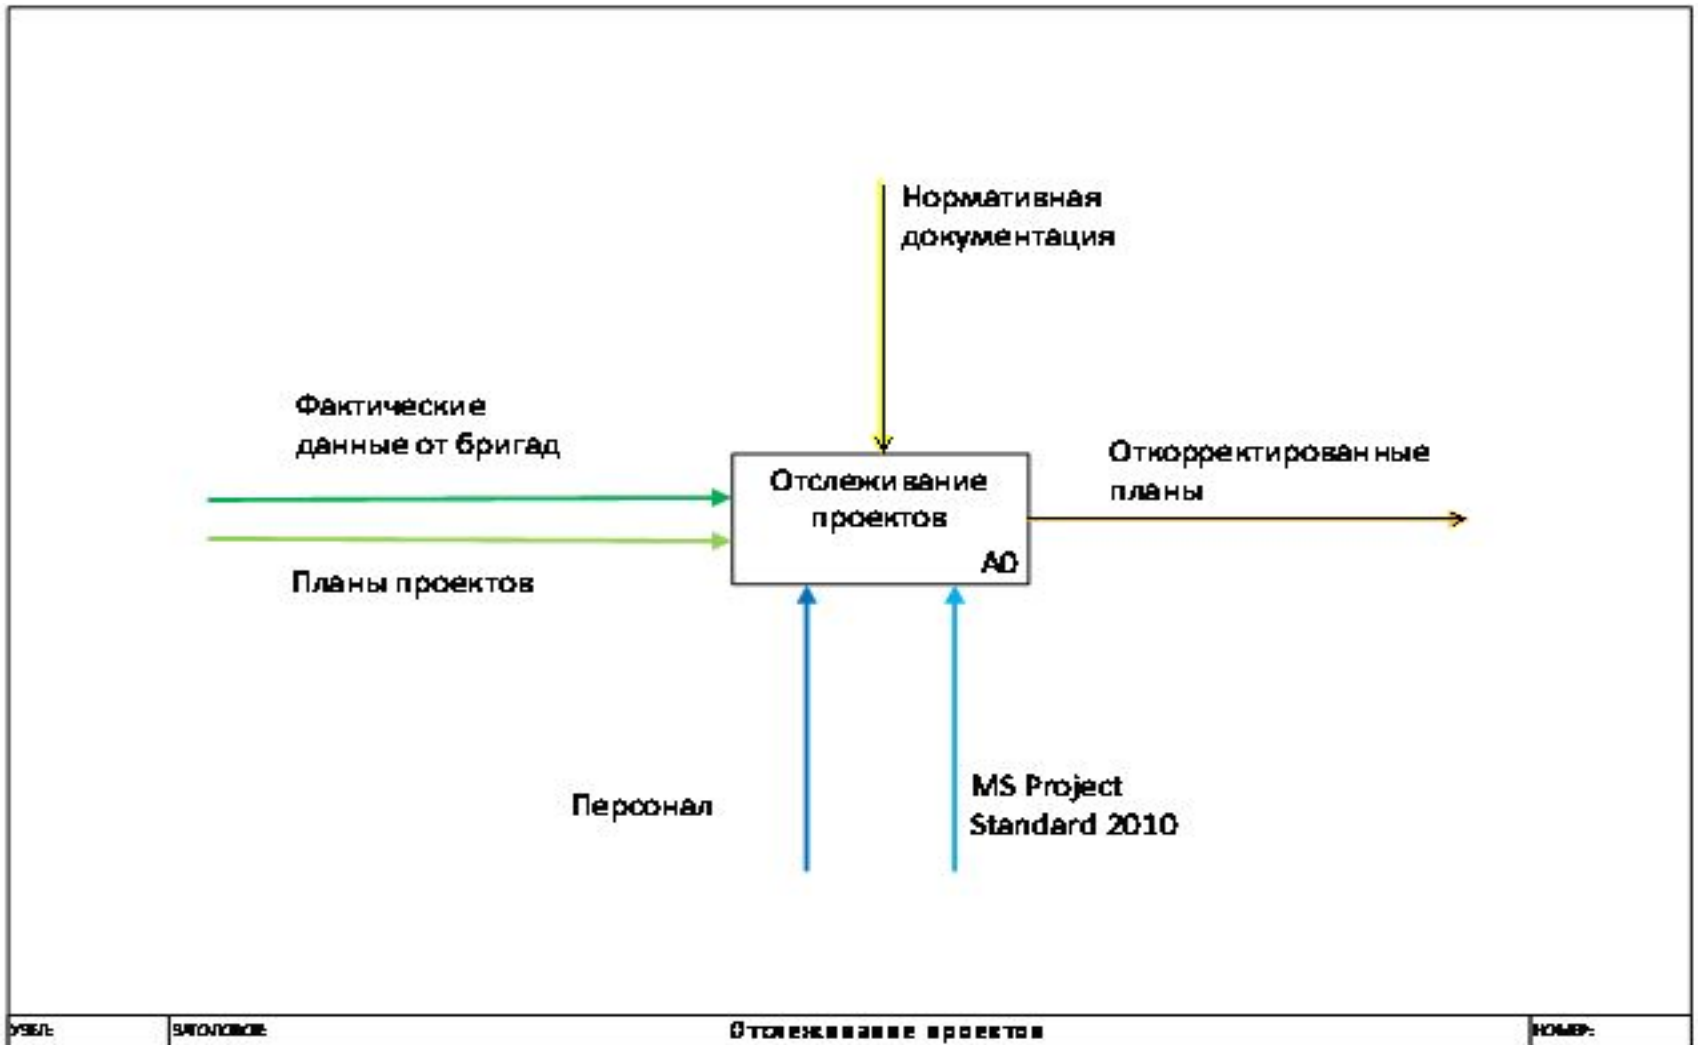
Нормативная документация

Фактические данные от бригад

Отслеживание проектов

A0

Откорректированные планы

Планы проектов

Персонал

MS Project Standard 2010

УЗЕЛ: | ЗАГОЛОВОК: | Отслеживание проектов | НОМЕР: